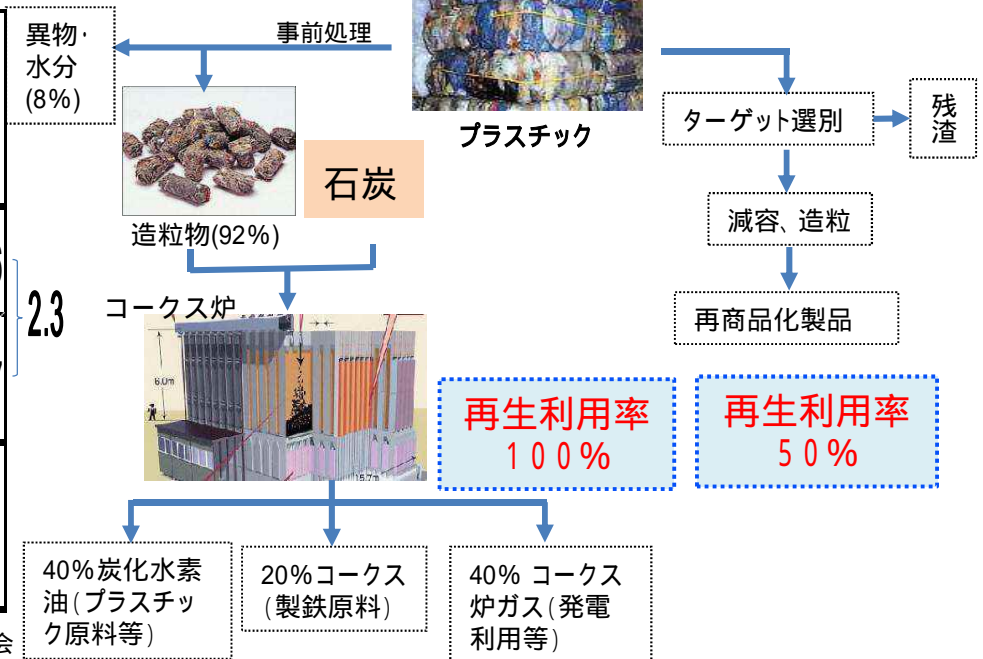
異物・水分 (8%)

事前処理

プラスチック

ターゲット選別

残渣

造粒物(92%)

石炭

減容、造粒

2.3

コークス炉

再商品化製品

6.0m

15.7m

再生利用率 100%

再生利用率 50%

40%炭化水素油(プラスチック原料等)

20%コークス(製鉄原料)

40% コークス炉ガス(発電利用等)

会